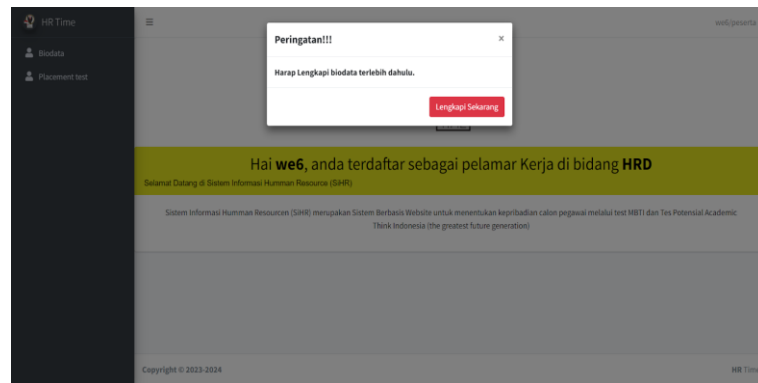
HR Time

Biodata

Placement test

≡

we6|peserta

Peringatan!!!

×

Harap Lengkapi biodata terlebih dahulu.

Lengkapi Sekarang

Hai **we6**, anda terdaftar sebagai pelamar Kerja di bidang **HRD**

Selamat Datang di Sistem Informasi Humman Resource (SIHR)

Sistem Informasi Humman Resources (SIHR) merupakan Sistem Berbasis Website untuk menentukan kepribadian calon pegawai melalui test MBTI dan Tes Potensial Academic Think Indonesia (the greatest future generation)

Copyright © 2023-2024

HR Time